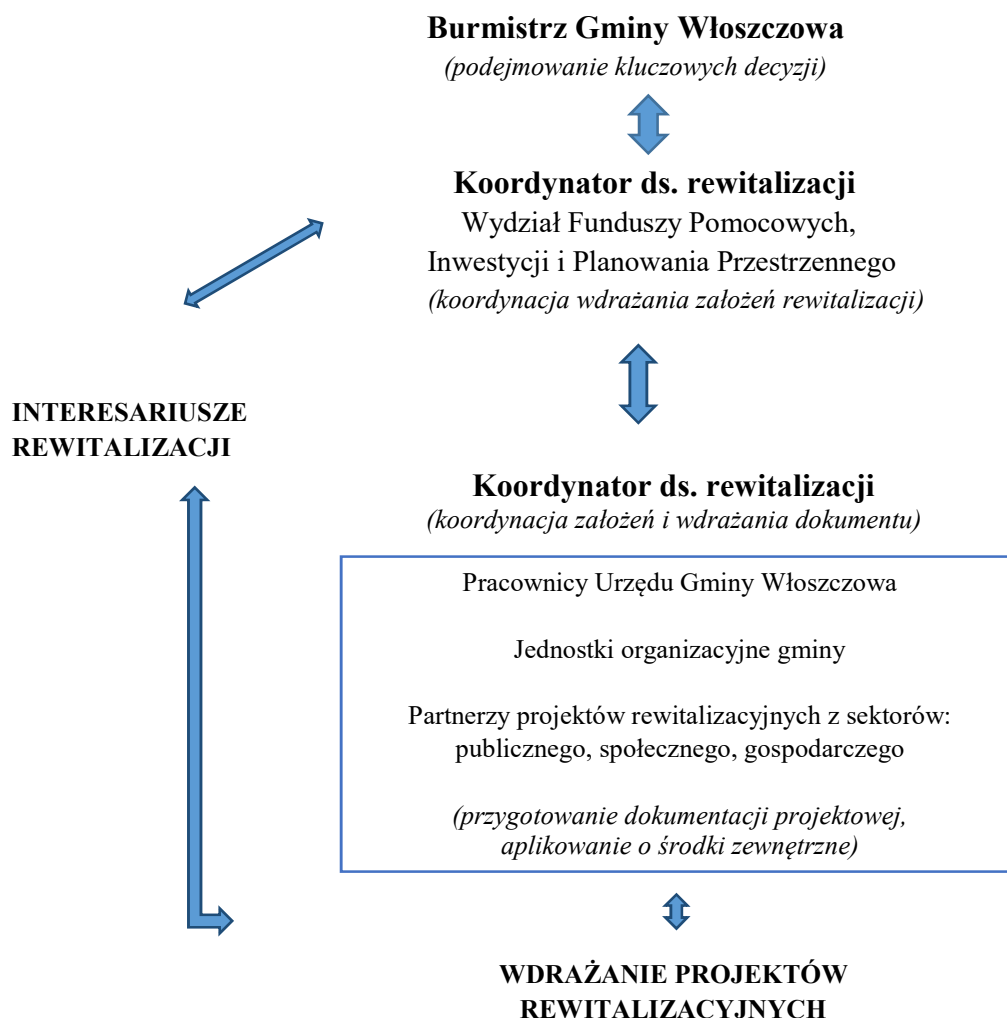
**Burmistrz Gminy Włoszczowa**
*(podejmowanie kluczowych decyzji)*

**Koordynator ds. rewitalizacji**
Wydział Funduszy Pomocowych, Inwestycji i Planowania Przestrzennego
*(koordynacja wdrażania założeń rewitalizacji)*

**INTERESARIUSZE REWITALIZACJI**

**Koordynator ds. rewitalizacji**
*(koordynacja założeń i wdrażania dokumentu)*

Pracownicy Urzędu Gminy Włoszczowa

Jednostki organizacyjne gminy

Partnerzy projektów rewitalizacyjnych z sektorów: publicznego, społecznego, gospodarczego

*(przygotowanie dokumentacji projektowej, aplikowanie o środki zewnętrzne)*

**WDRAŻANIE PROJEKTÓW REWITALIZACYJNYCH**